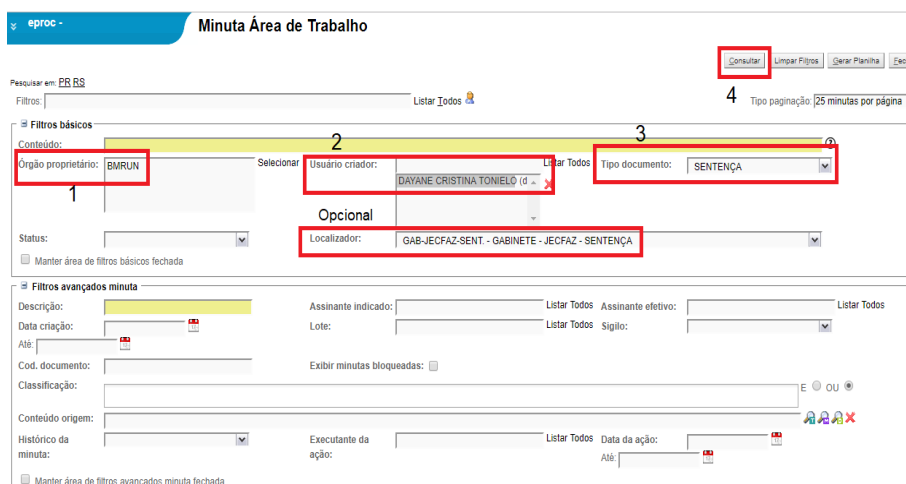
eproc -

Minuta Área de Trabalho

Consultar | Limpar Filtros | Gerar Planilha | Fec

Pesquisar em: PR RS

Filtros: Listar Todos

4 Tipo paginação: 25 minutas por página

Filtros básicos

Conteúdo:

2

3

Órgão proprietário: BMRUN

1

Selecionar

Usuário criador:

Listar Todos

DAYANE CRISTINA TONIELO (d

Tipo documento: SENTENÇA

Opcional

Status:

Localizador: GAB-JECFAZ-SENT. - GABINETE - JECFAZ - SENTENÇA

Manter área de filtros básicos fechada

Filtros avançados minuta

Descrição:

Assinante indicado:

Listar Todos

Assinante efetivo:

Listar Todos

Data criação:

Lote:

Listar Todos

Sigilo:

Até:

Cod. documento:

Exibir minutas bloqueadas:

Classificação:

E OU

Conteúdo origem:

Histórico da minuta:

Executante da ação:

Listar Todos

Data da ação:

Até:

Manter área de filtros avançados minuta fechada